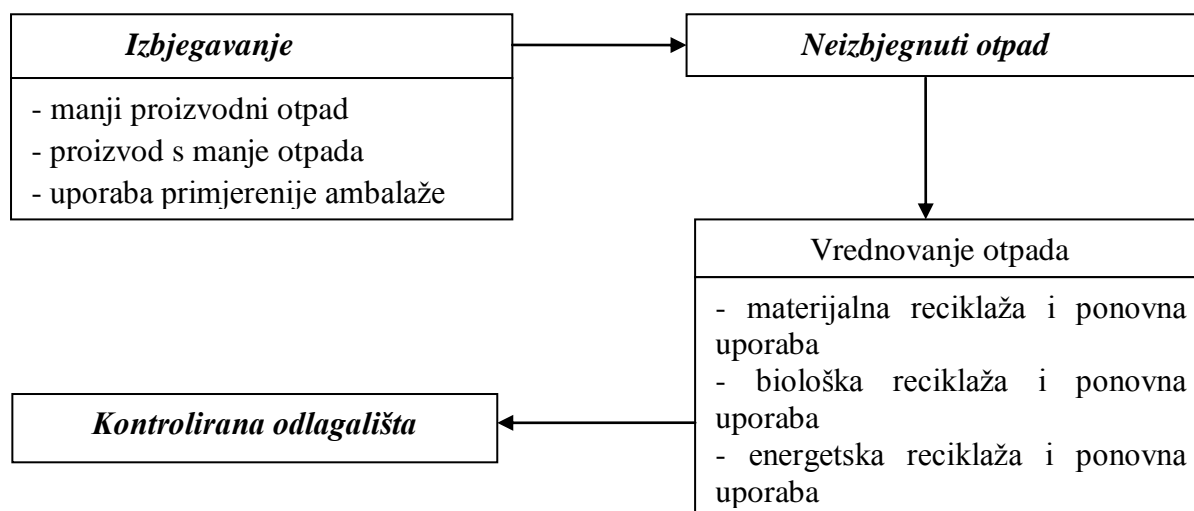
Izbjegavanje

- manji proizvodni otpad
- proizvod s manje otpada
- uporaba primjerenije ambalaže

Neizbjegnuti otpad

Vrednovanje otpada

- materijalna reciklaža i ponovna uporaba
- biološka reciklaža i ponovna uporaba
- energetska reciklaža i ponovna uporaba

Kontrolirana odlagališta